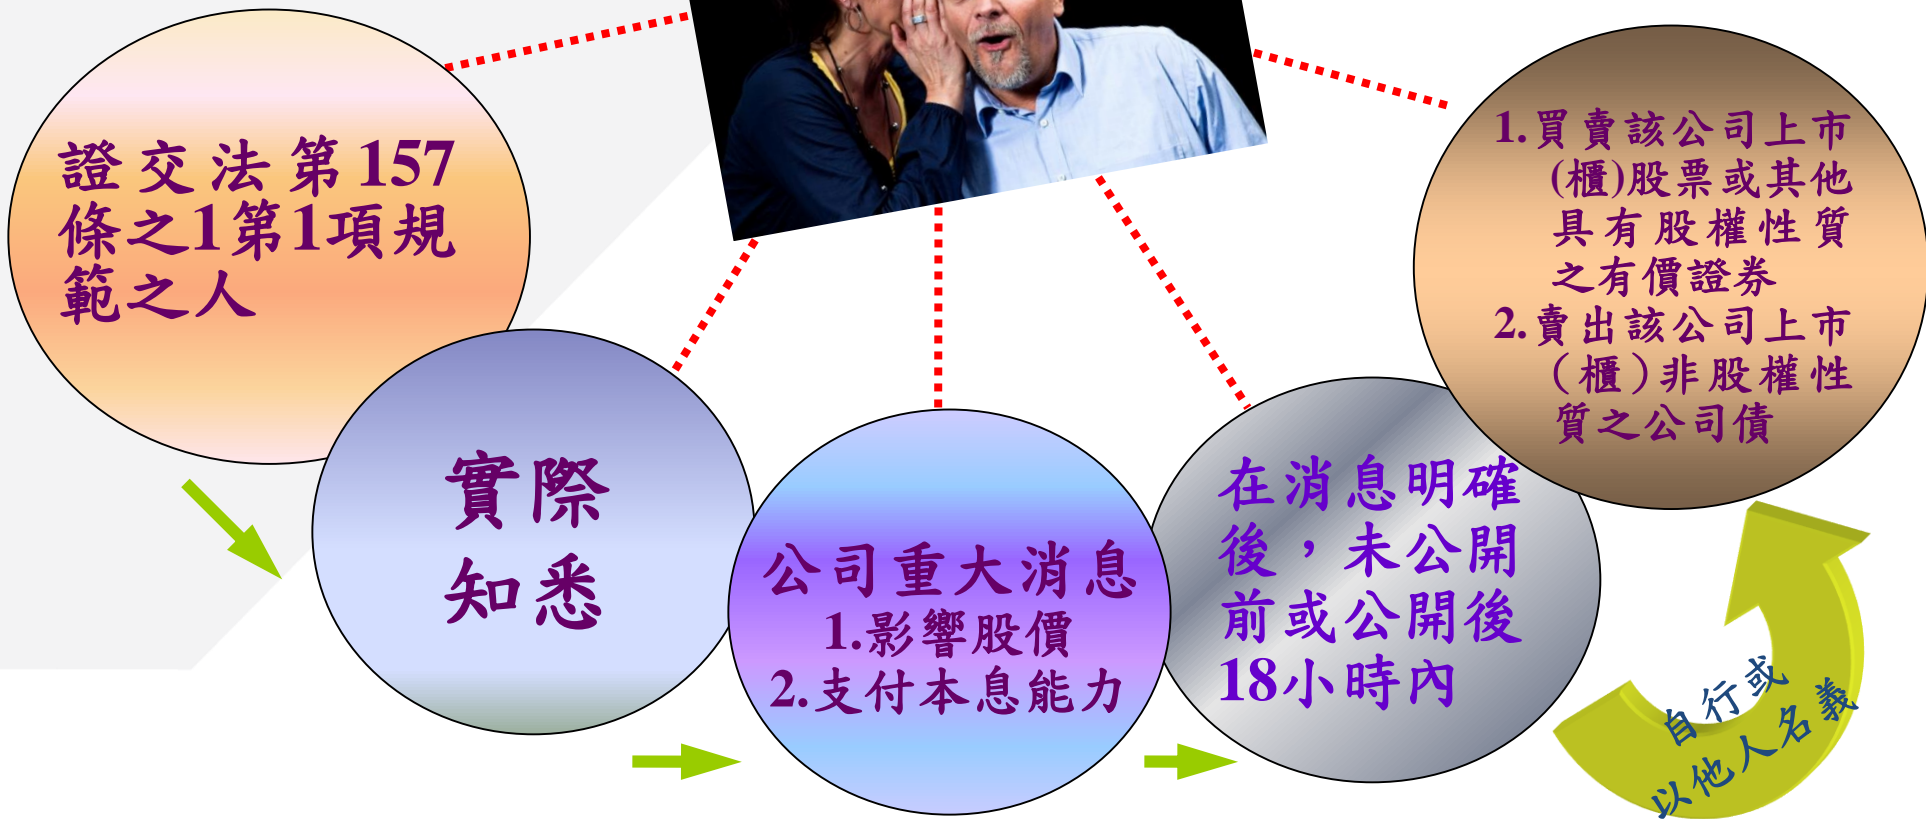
證交法第157條之1第1項規範之人

實際知悉

公司重大消息
1.影響股價
2.支付本息能力

在消息明確後，未公開前或公開後18小時內

1.買賣該公司上市(櫃)股票或其他具有股權性質之有價證券
2.賣出該公司上市(櫃)非股權性質之公司債

自行或以他人名義